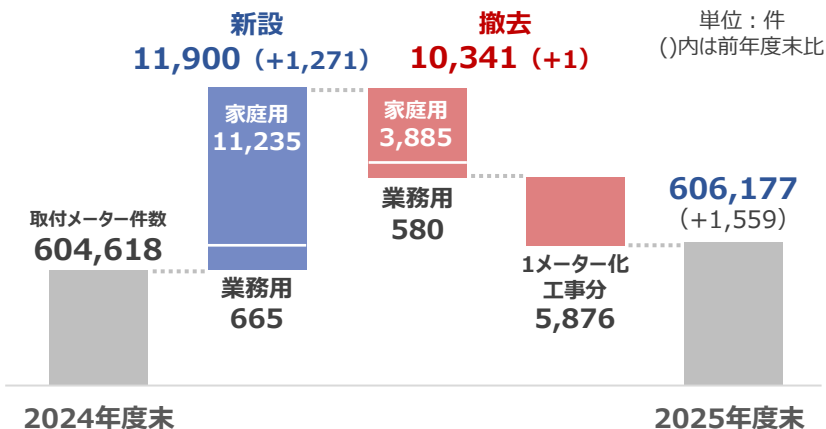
新設
11,900（+1,271）

撤去
10,341（+1）

単位：件
()内は前年度末比

取付メーター件数
604,618

家庭用
11,235

業務用
665

家庭用
3,885

業務用
580

1メーター化
工事分
5,876

606,177
（+1,559）

2024年度末

2025年度末